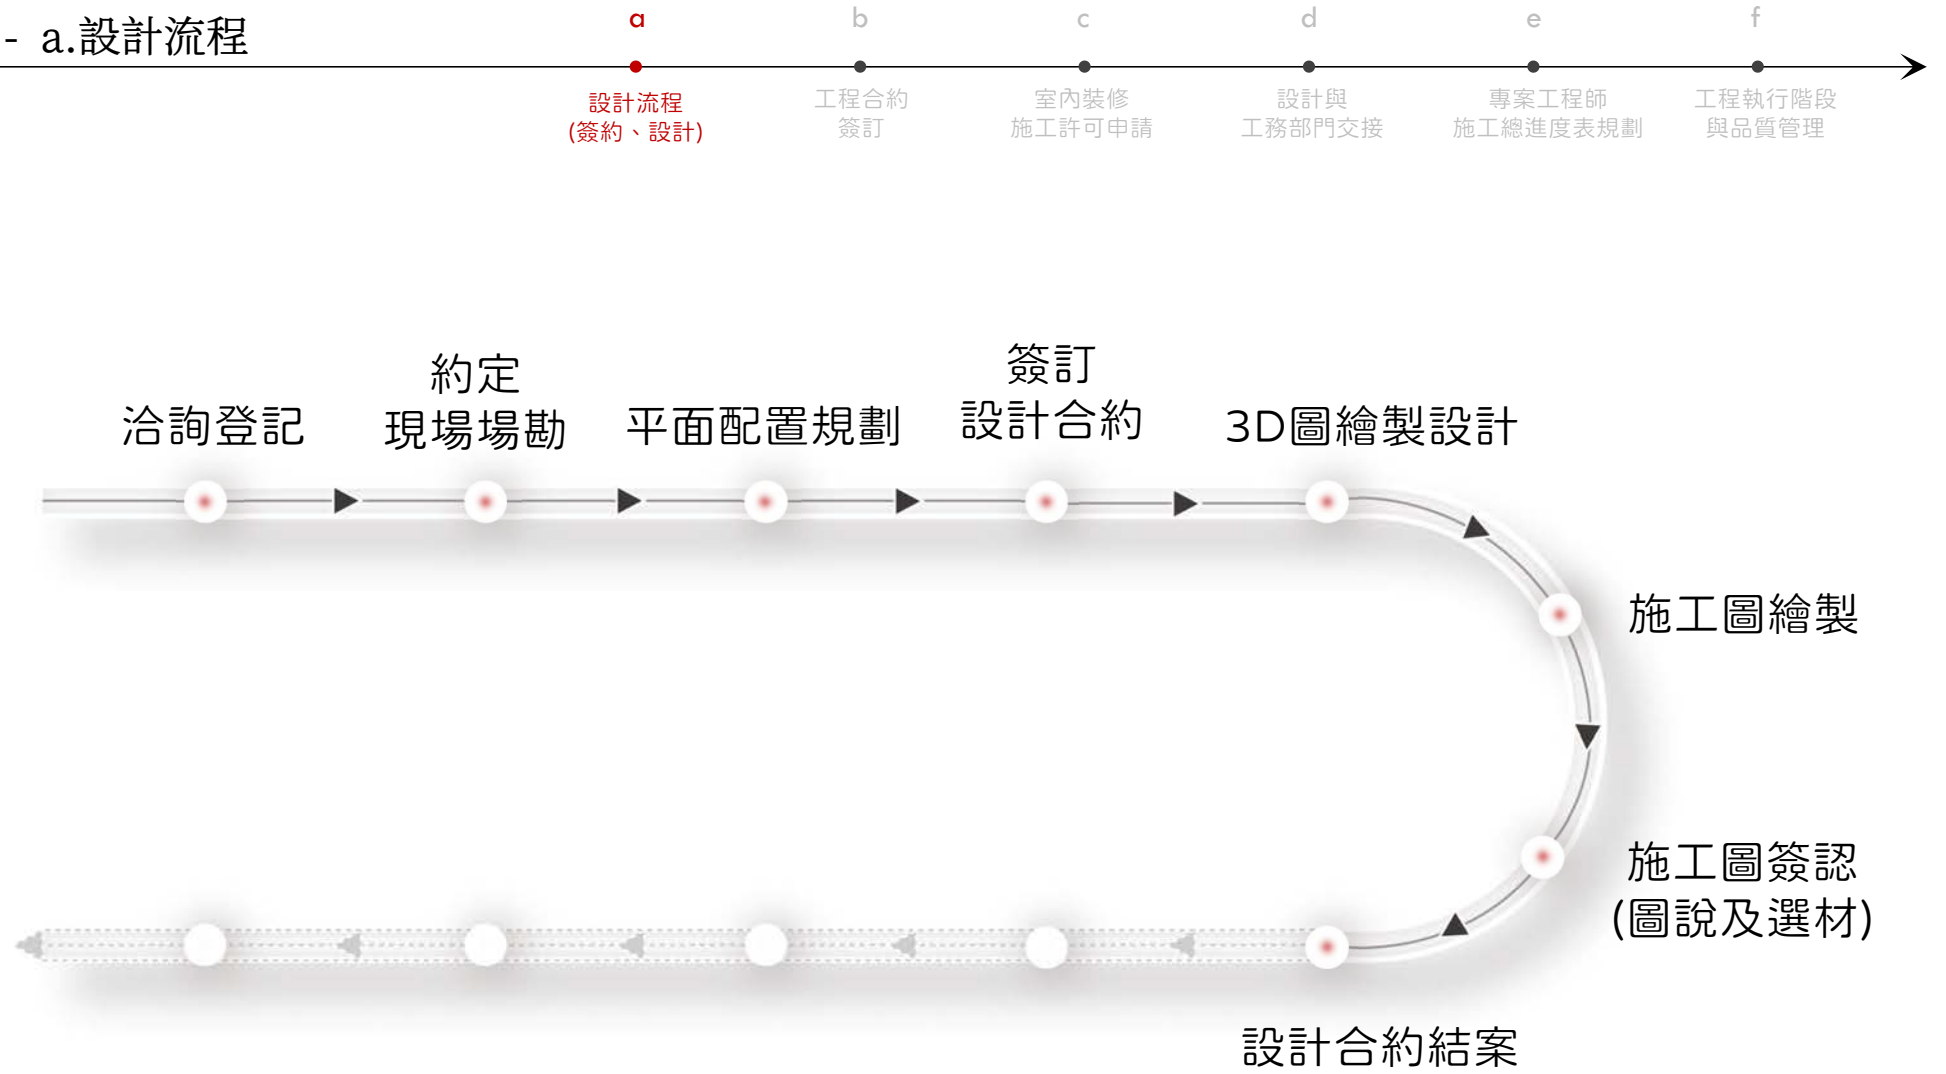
- a.設計流程

a
設計流程
(簽約、設計)

b
工程合約
簽訂

c
室內裝修
施工許可申請

d
設計與
工務部門交接

e
專案工程師
施工總進度表規劃

f
工程執行階段
與品質管理

洽詢登記

約定
現場場勘

平面配置規劃

簽訂
設計合約

3D圖繪製設計

施工圖繪製

施工圖簽認
(圖說及選材)

設計合約結案